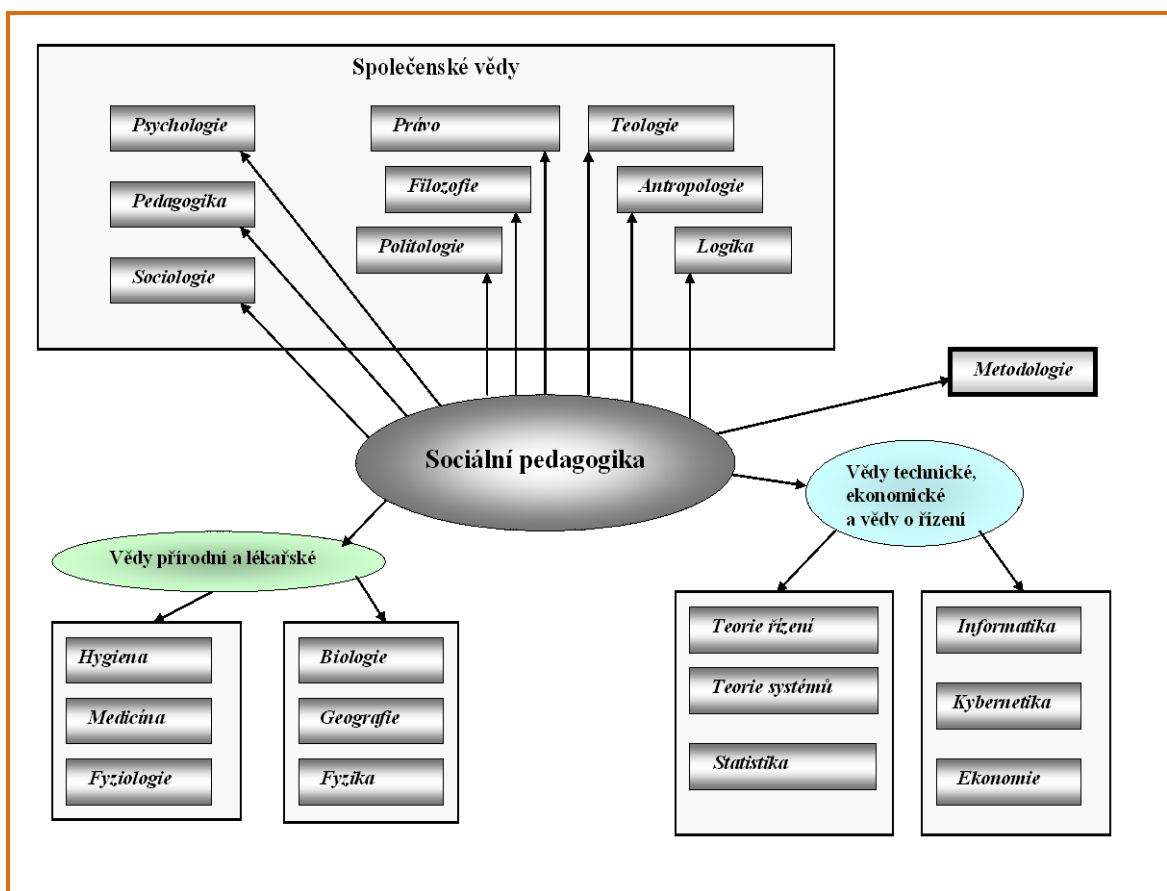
Společenské vědy

Psychologie

Pedagogika

Sociologie

Právo

Filozofie

Politologie

Teologie

Antropologie

Logika

Metodologie

Sociální pedagogika

Vědy technické, ekonomické a vědy o řízení

Vědy přírodní a lékařské

Hygiena

Medicína

Fyziologie

Biologie

Geografie

Fyzika

Teorie řízení

Teorie systémů

Statistika

Informatika

Kybernetika

Ekonomie